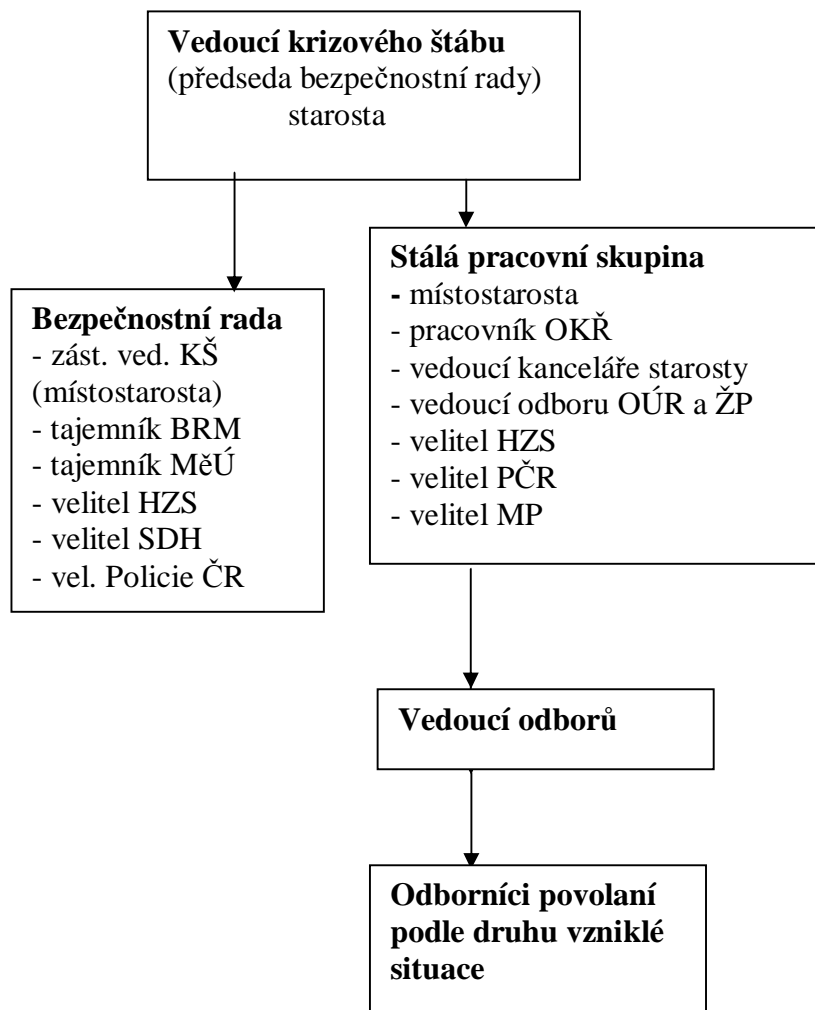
Vedoucí krizového štábu
(předseda bezpečnostní rady)
starosta

Bezpečnostní rada
- zást. ved. KŠ (místostarosta)
- tajemník BRM
- tajemník MěÚ
- velitel HZS
- velitel SDH
- vel. Policie ČR

Stálá pracovní skupina
- místostarosta
- pracovník OKŘ
- vedoucí kanceláře starosty
- vedoucí odboru OÚR a ŽP
- velitel HZS
- velitel PČR
- velitel MP

Vedoucí odborů

Odborníci povolaní podle druhu vzniklé situace